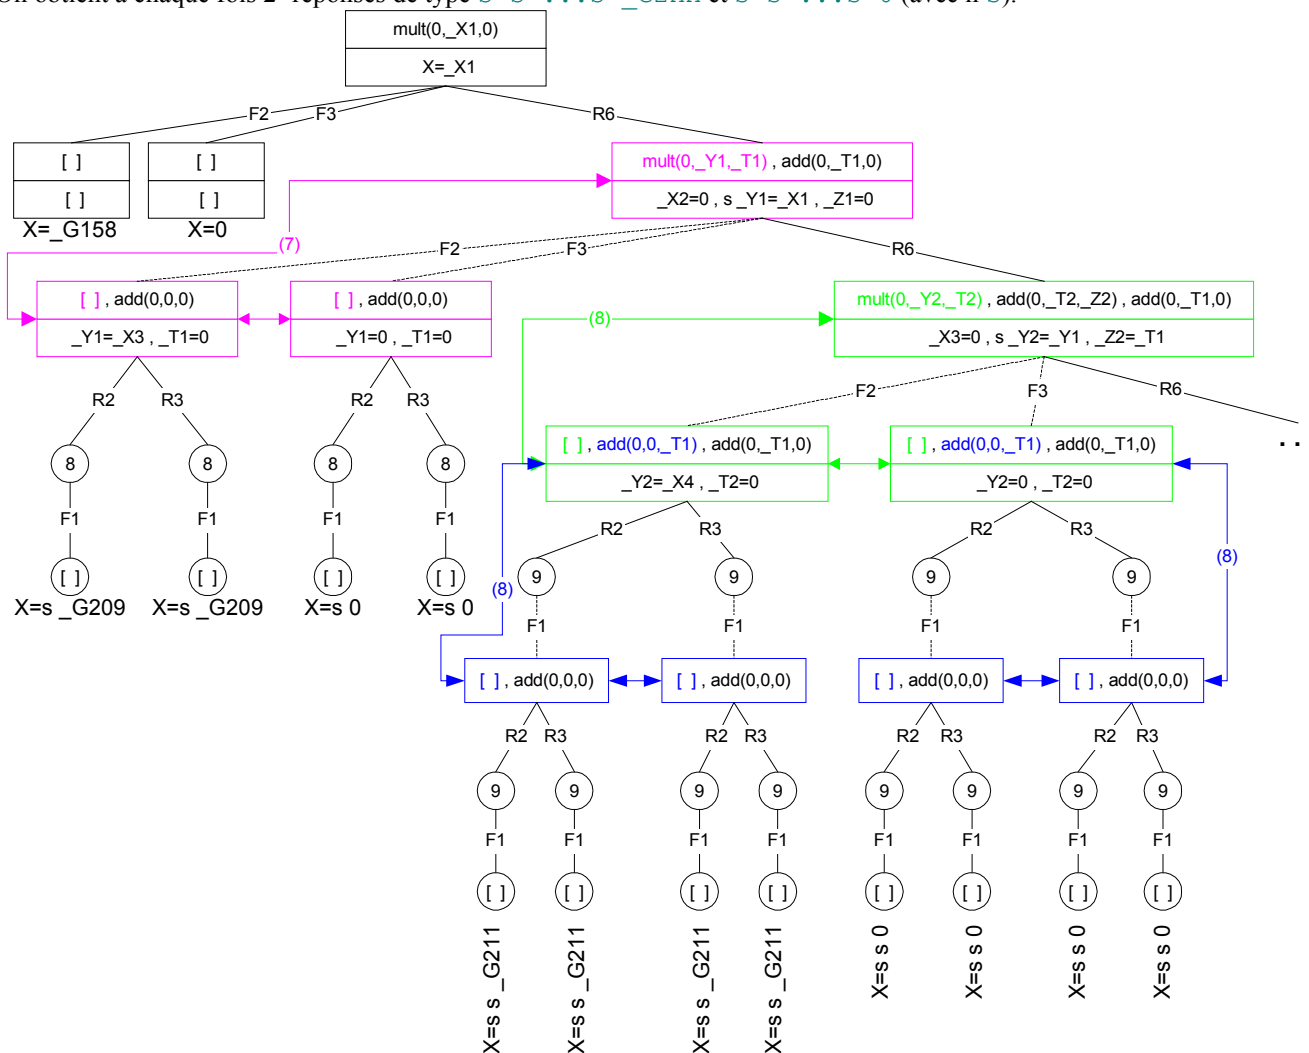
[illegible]

mult(0,_X1,0)
X=_X1

F2 F3 R6

[ ]
[ ]
X=_G158

[ ]
[ ]
X=0

mult(0,_Y1,_T1) , add(0,_T1,0)
_X2=0 , s _Y1=_X1 , _Z1=0

(7)

F2 F3 R6

[ ] , add(0,0,0)
_Y1=_X3 , _T1=0

[ ] , add(0,0,0)
_Y1=0 , _T1=0

(8)

mult(0,_Y2,_T2) , add(0,_T2,_Z2) , add(0,_T1,0)
_X3=0 , s _Y2=_Y1 , _Z2=_T1

R2 R3 R2 R3

8 8 8 8

F1 F1 F1 F1

[ ] [ ] [ ] [ ]

X=s _G209 X=s _G209 X=s 0 X=s 0

F2 F3 R6

[ ] , add(0,0,_T1) , add(0,_T1,0)
_Y2=_X4 , _T2=0

[ ] , add(0,0,_T1) , add(0,_T1,0)
_Y2=0 , _T2=0

. .

R2 R3 R2 R3

(8) 9 9 9 9 (8)

F1 F1 F1 F1

[ ] , add(0,0,0)
[ ] , add(0,0,0)
[ ] , add(0,0,0)
[ ] , add(0,0,0)

R2 R3 R2 R3 R2 R3 R2 R3

9 9 9 9 9 9 9 9

F1 F1 F1 F1 F1 F1 F1 F1

[ ] [ ] [ ] [ ] [ ] [ ] [ ] [ ]

X=s s _G211 X=s s _G211 X=s s _G211 X=s s _G211 X=s s 0 X=s s 0 X=s s 0 X=s s 0